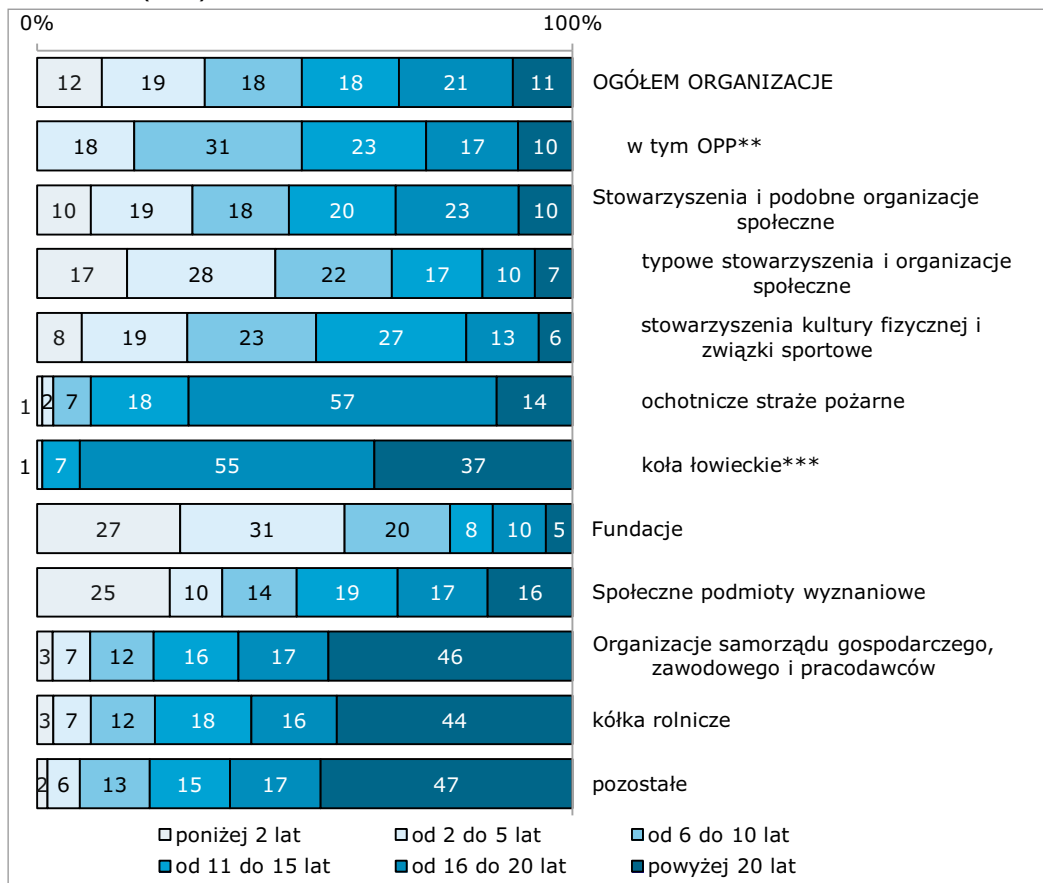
0%

100%

| | | | | | | |
|---|---|---|---|---|---|---|
| OGÓŁEM ORGANIZACJE | 12 | 19 | 18 | 18 | 21 | 11 |
| w tym OPP** | | 18 | 31 | 23 | 17 | 10 |
| Stowarzyszenia i podobne organizacje społeczne | 10 | 19 | 18 | 20 | 23 | 10 |
| typowe stowarzyszenia i organizacje społeczne | 17 | 28 | 22 | 17 | 10 | 7 |
| stowarzyszenia kultury fizycznej i związki sportowe | 8 | 19 | 23 | 27 | 13 | 6 |
| ochotnicze straże pożarne | 1 | 2 | 7 | 18 | 57 | 14 |
| koła łowieckie*** | 1 | | | 7 | 55 | 37 |
| Fundacje | 27 | 31 | 20 | 8 | 10 | 5 |
| Społeczne podmioty wyznaniowe | 25 | 10 | 14 | 19 | 17 | 16 |
| Organizacje samorządu gospodarczego, zawodowego i pracodawców | 3 | 7 | 12 | 16 | 17 | 46 |
| kółka rolnicze | 3 | 7 | 12 | 18 | 16 | 44 |
| pozostałe | 2 | 6 | 13 | 15 | 17 | 47 |

poniżej 2 lat
od 2 do 5 lat
od 6 do 10 lat
od 11 do 15 lat
od 16 do 20 lat
powyżej 20 lat